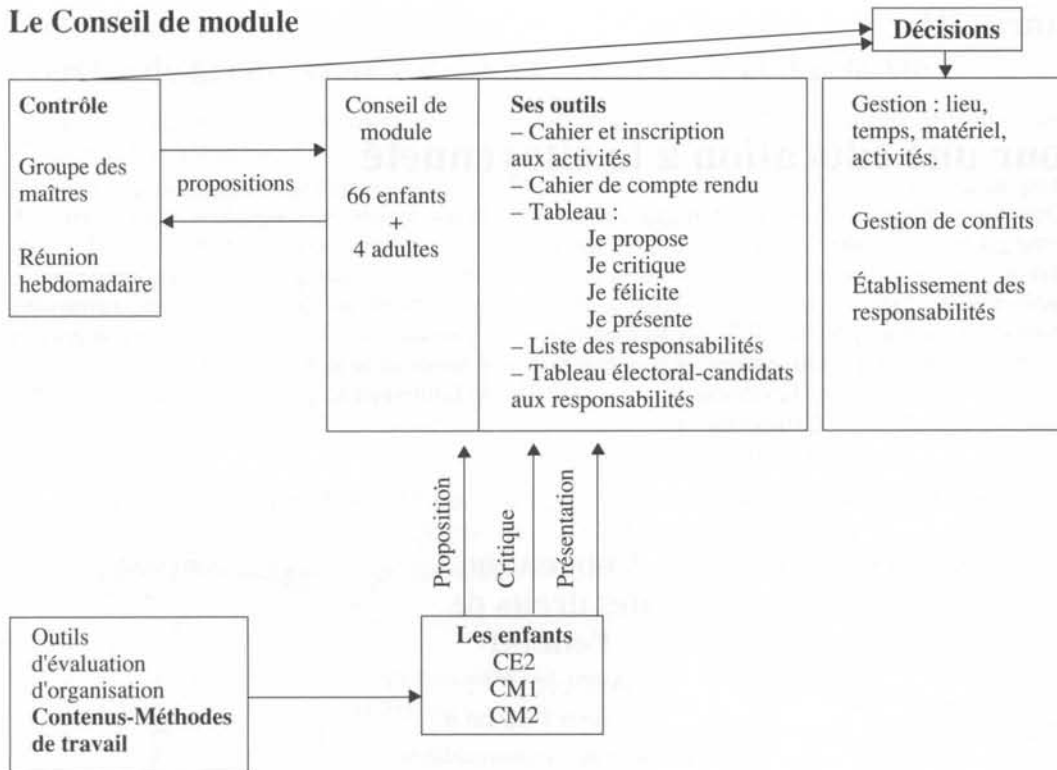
Le Conseil de module

Décisions

Contrôle

Groupe des maîtres

Réunion hebdomadaire

propositions

Conseil de module

66 enfants + 4 adultes

Ses outils
– Cahier et inscription aux activités
– Cahier de compte rendu
– Tableau :
Je propose
Je critique
Je félicite
Je présente
– Liste des responsabilités
– Tableau électoral-candidats aux responsabilités

Gestion : lieu, temps, matériel, activités.

Gestion de conflits

Établissement des responsabilités

Proposition

Critique

Présentation

Outils d'évaluation d'organisation
Contenus-Méthodes de travail

Les enfants
CE2
CM1
CM2